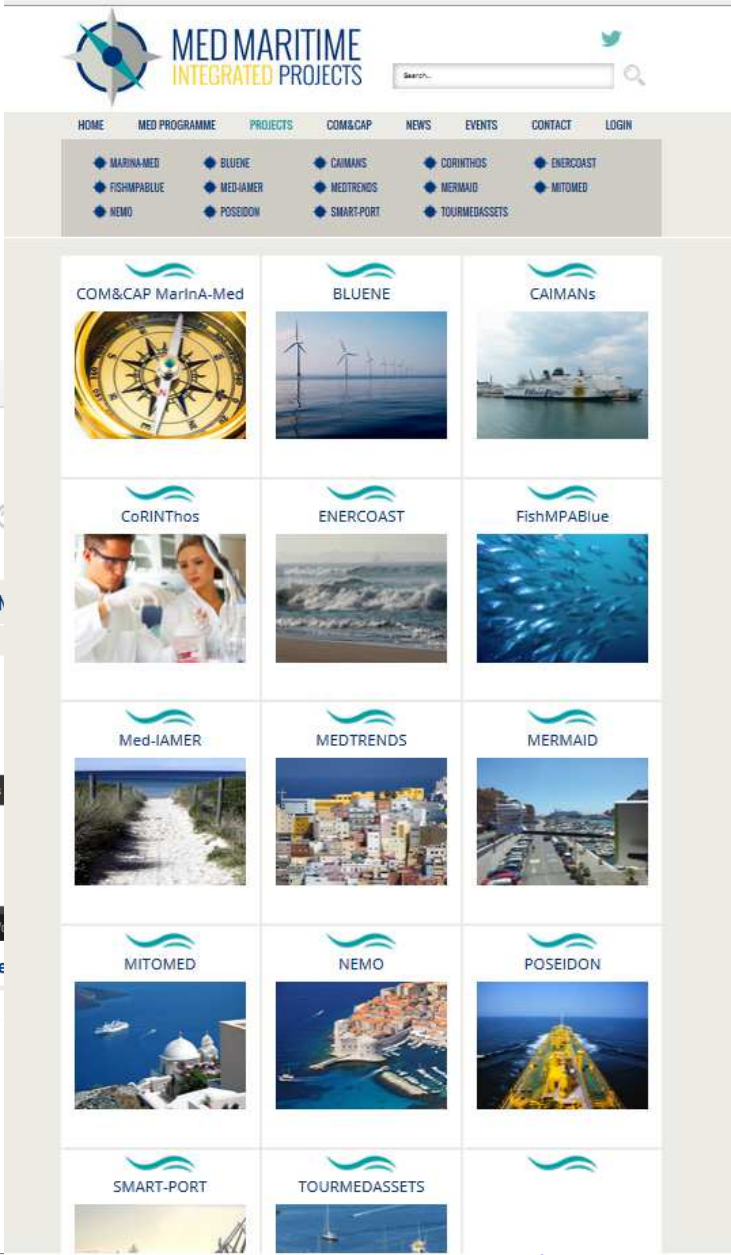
MED MARITIME
INTEGRATED PROJECTS

Search...

HOME MED PROGRAMME PROJECTS COM&CAP NEWS EVENTS CONTACT LOGIN

MARINA-MED
BLUENE
CAIMANS
CORINTHOS
ENERCOAST
FISHMPABLUE
MED-IAMER
MEDTRENDS
MERMAID
MITOMED
NEMO
POSEIDON
SMART-PORT
TOURMEDASSETS

COM&CAP MarInA-Med

BLUENE

CAIMANs

CoRINThos

ENERCOAST

FishMPABlue

Med-IAMER

MEDTRENDS

MERMAID

MITOMED

NEMO

POSEIDON

SMART-PORT

TOURMEDASSETS